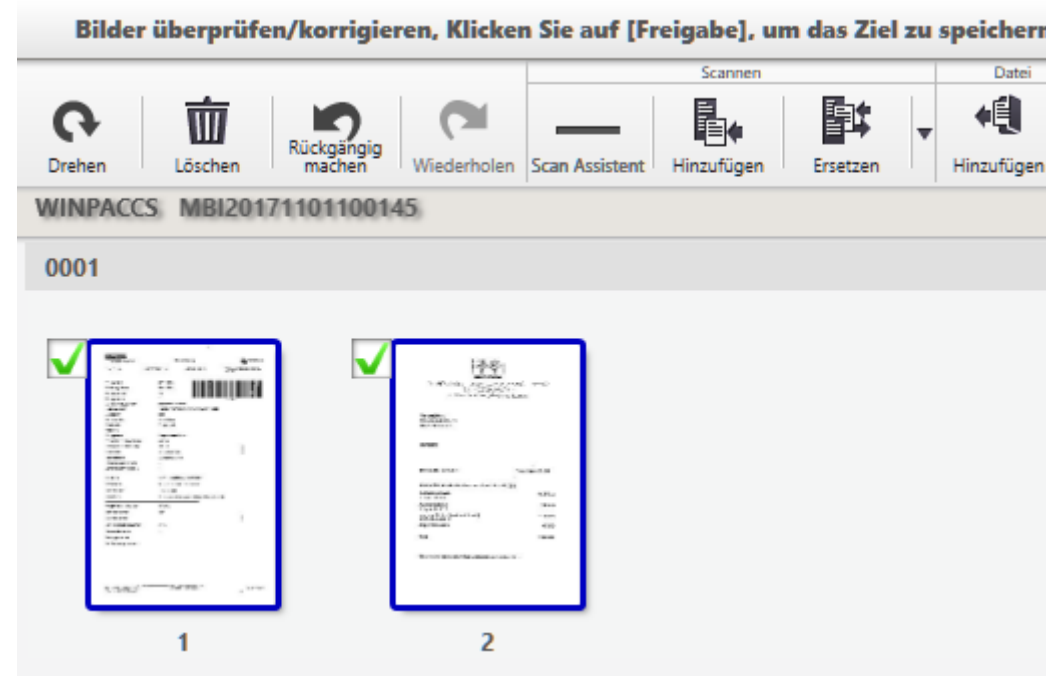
Bilder überprüfen/korrigieren, Klicken Sie auf [Freigabe], um das Ziel zu speicherr

Scannen

Datei

Drehen

Löschen

Rückgängig machen

Wiederholen

Scan Assistent

Hinzufügen

Ersetzen

Hinzufügen

WINPACCS MBI20171101100145

0001

1

2